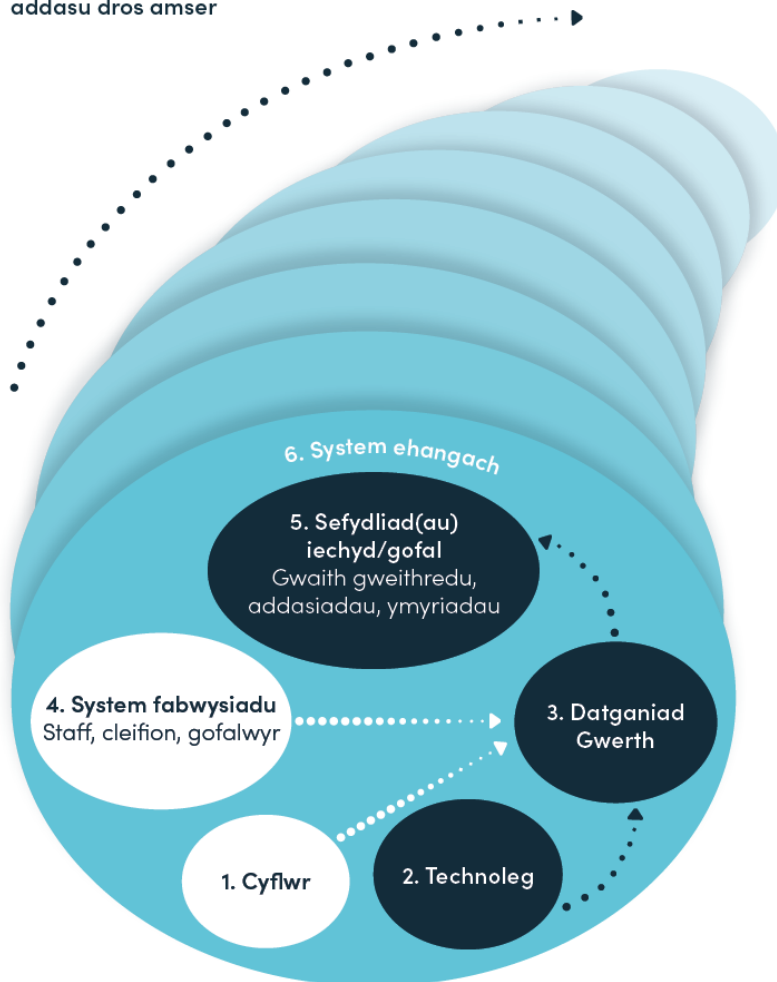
addasu dros amser

6. System ehangach

5. Sefydliad(au) iechyd/gofal
Gwaith gweithredu, addasiadau, ymyriadau

4. System fabwysiadu
Staff, cleifion, gofalwyr

3. Datganiad Gwerth

1. Cyflwr

2. Technoleg